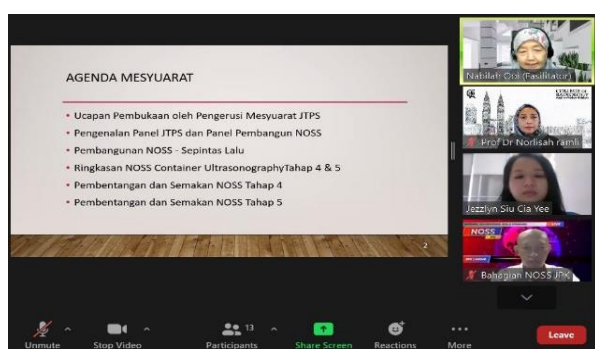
AGENDA MESYUARAT

• Ucapan Pembukaan oleh Pengerusi Mesyuarat JTPS
• Pengenalan Panel JTPS dan Panel Pembangun NOSS
• Pembangunan NOSS - Sepintas Lalu
• Ringkasan NOSS Container UltrasonographyTahap 4 & 5
• Pembentangan dan Semakan NOSS Tahap 4
• Pembentangan dan Semakan NOSS Tahap 5

2

Nabilah Ooi (Fasilitator)

Prof Dr Norlisah ramli

Jezzlyn Siu Cia Yee

NOSS

Bahagian NOSS JPK

Unmute

Stop Video

13

Participants

Share Screen

Reactions

More

Leave